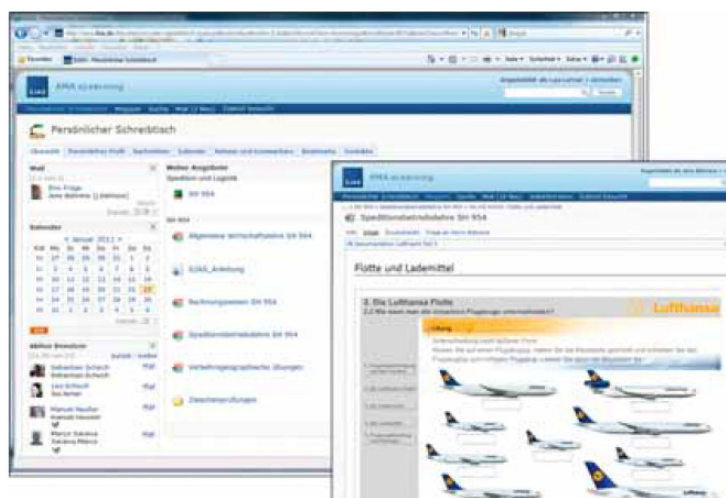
ILIAS eLearning

Persönlicher Schreibtisch

Mail

Kalender

< Januar 2011 >

| KW | Mo | Di | Mi | Do | Fr | Sa | So |
|---|---|---|---|---|---|---|---|

Aktive Benutzer

Sebastian Schech

Leo Schuch

Manuel Haufler

Marco Sacava

Meine Angebote

Spedition und Logistik

SH 954

Allgemeine Wirtschaftslehre SH 954

ILIAS_Anleitung

Rechnungswesen SH 954

Speditionsbetriebslehre SH 954

Verkehrsgeographische Übungen

Zwischenprüfungen

ILIAS eLearning

Speditionsbetriebslehre SH 954

Flotte und Lademittel

3. Die Lufthansa Flotte

Lufthansa

Lösung